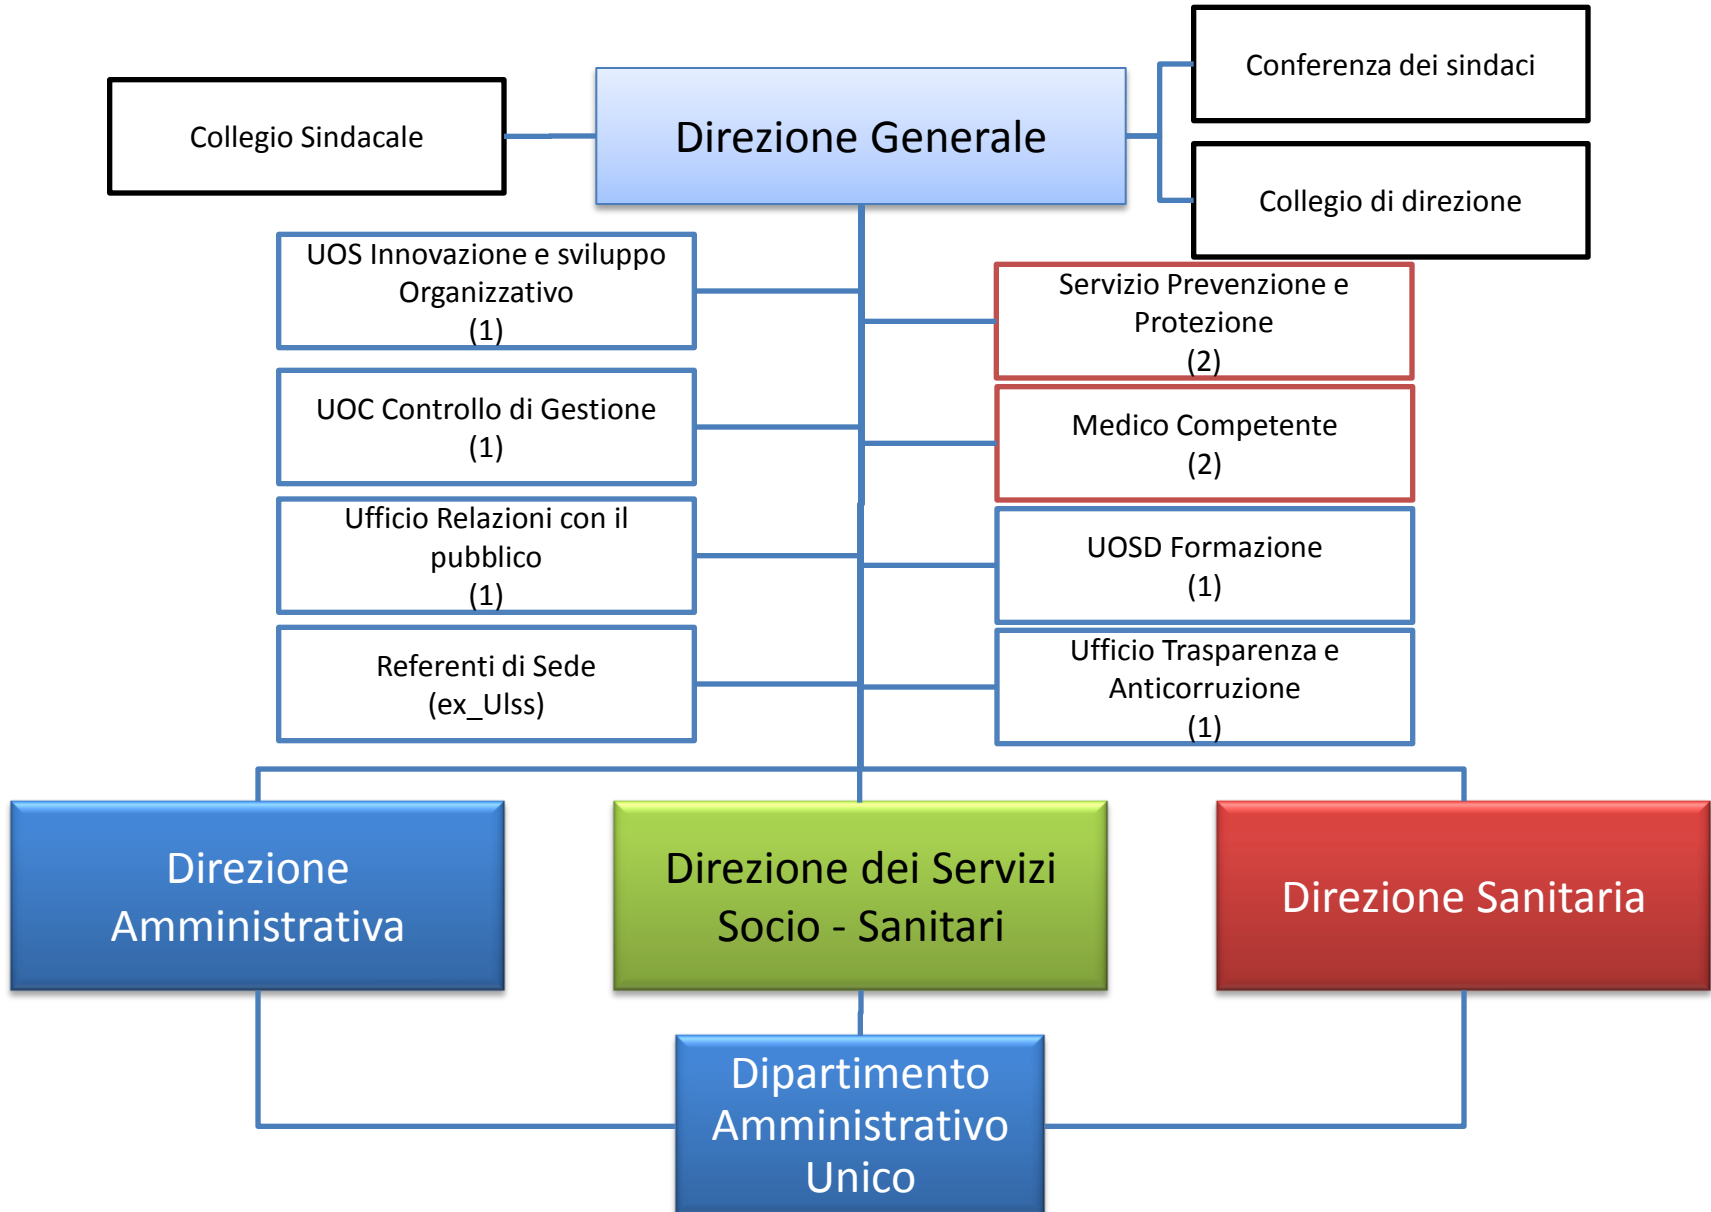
Collegio Sindacale

Direzione Generale

Conferenza dei sindaci

Collegio di direzione

UOS Innovazione e sviluppo Organizzativo (1)

UOC Controllo di Gestione (1)

Ufficio Relazioni con il pubblico (1)

Referenti di Sede (ex_Ulss)

Servizio Prevenzione e Protezione (2)

Medico Competente (2)

UOSD Formazione (1)

Ufficio Trasparenza e Anticorruzione (1)

Direzione Amministrativa

Direzione dei Servizi Socio - Sanitari

Direzione Sanitaria

Dipartimento Amministrativo Unico